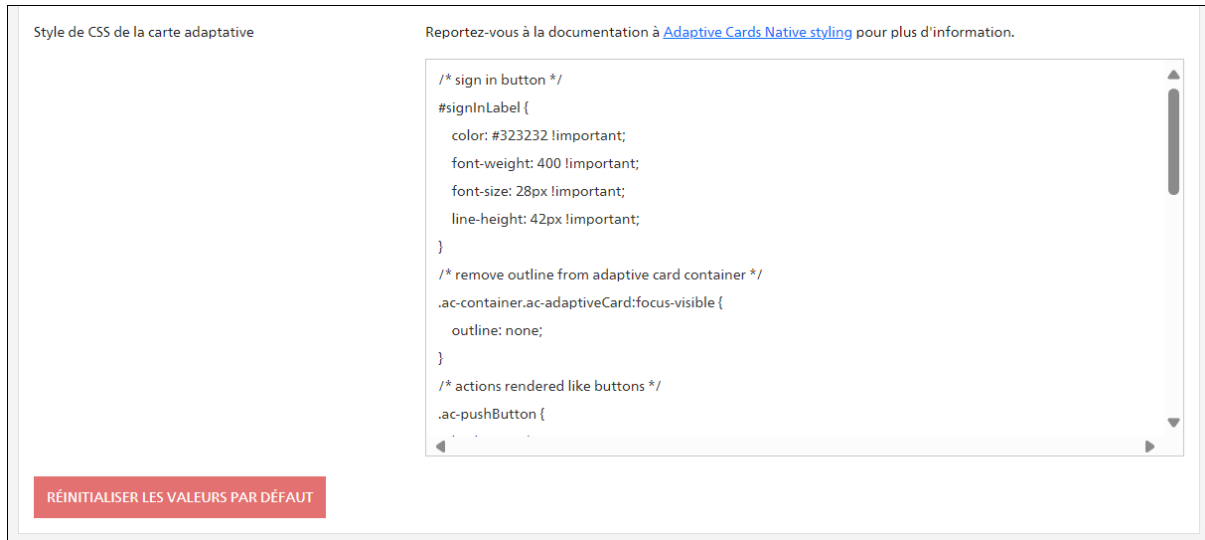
Style de CSS de la carte adaptative

Reportez-vous à la documentation à Adaptive Cards Native styling pour plus d'information.

/* sign in button */
#signInLabel {
color: #323232 !important;
font-weight: 400 !important;
font-size: 28px !important;
line-height: 42px !important;
}
/* remove outline from adaptive card container */
.ac-container.ac-adaptiveCard:focus-visible {
outline: none;
}
/* actions rendered like buttons */
.ac-pushButton {
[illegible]

RÉINITIALISER LES VALEURS PAR DÉFAUT